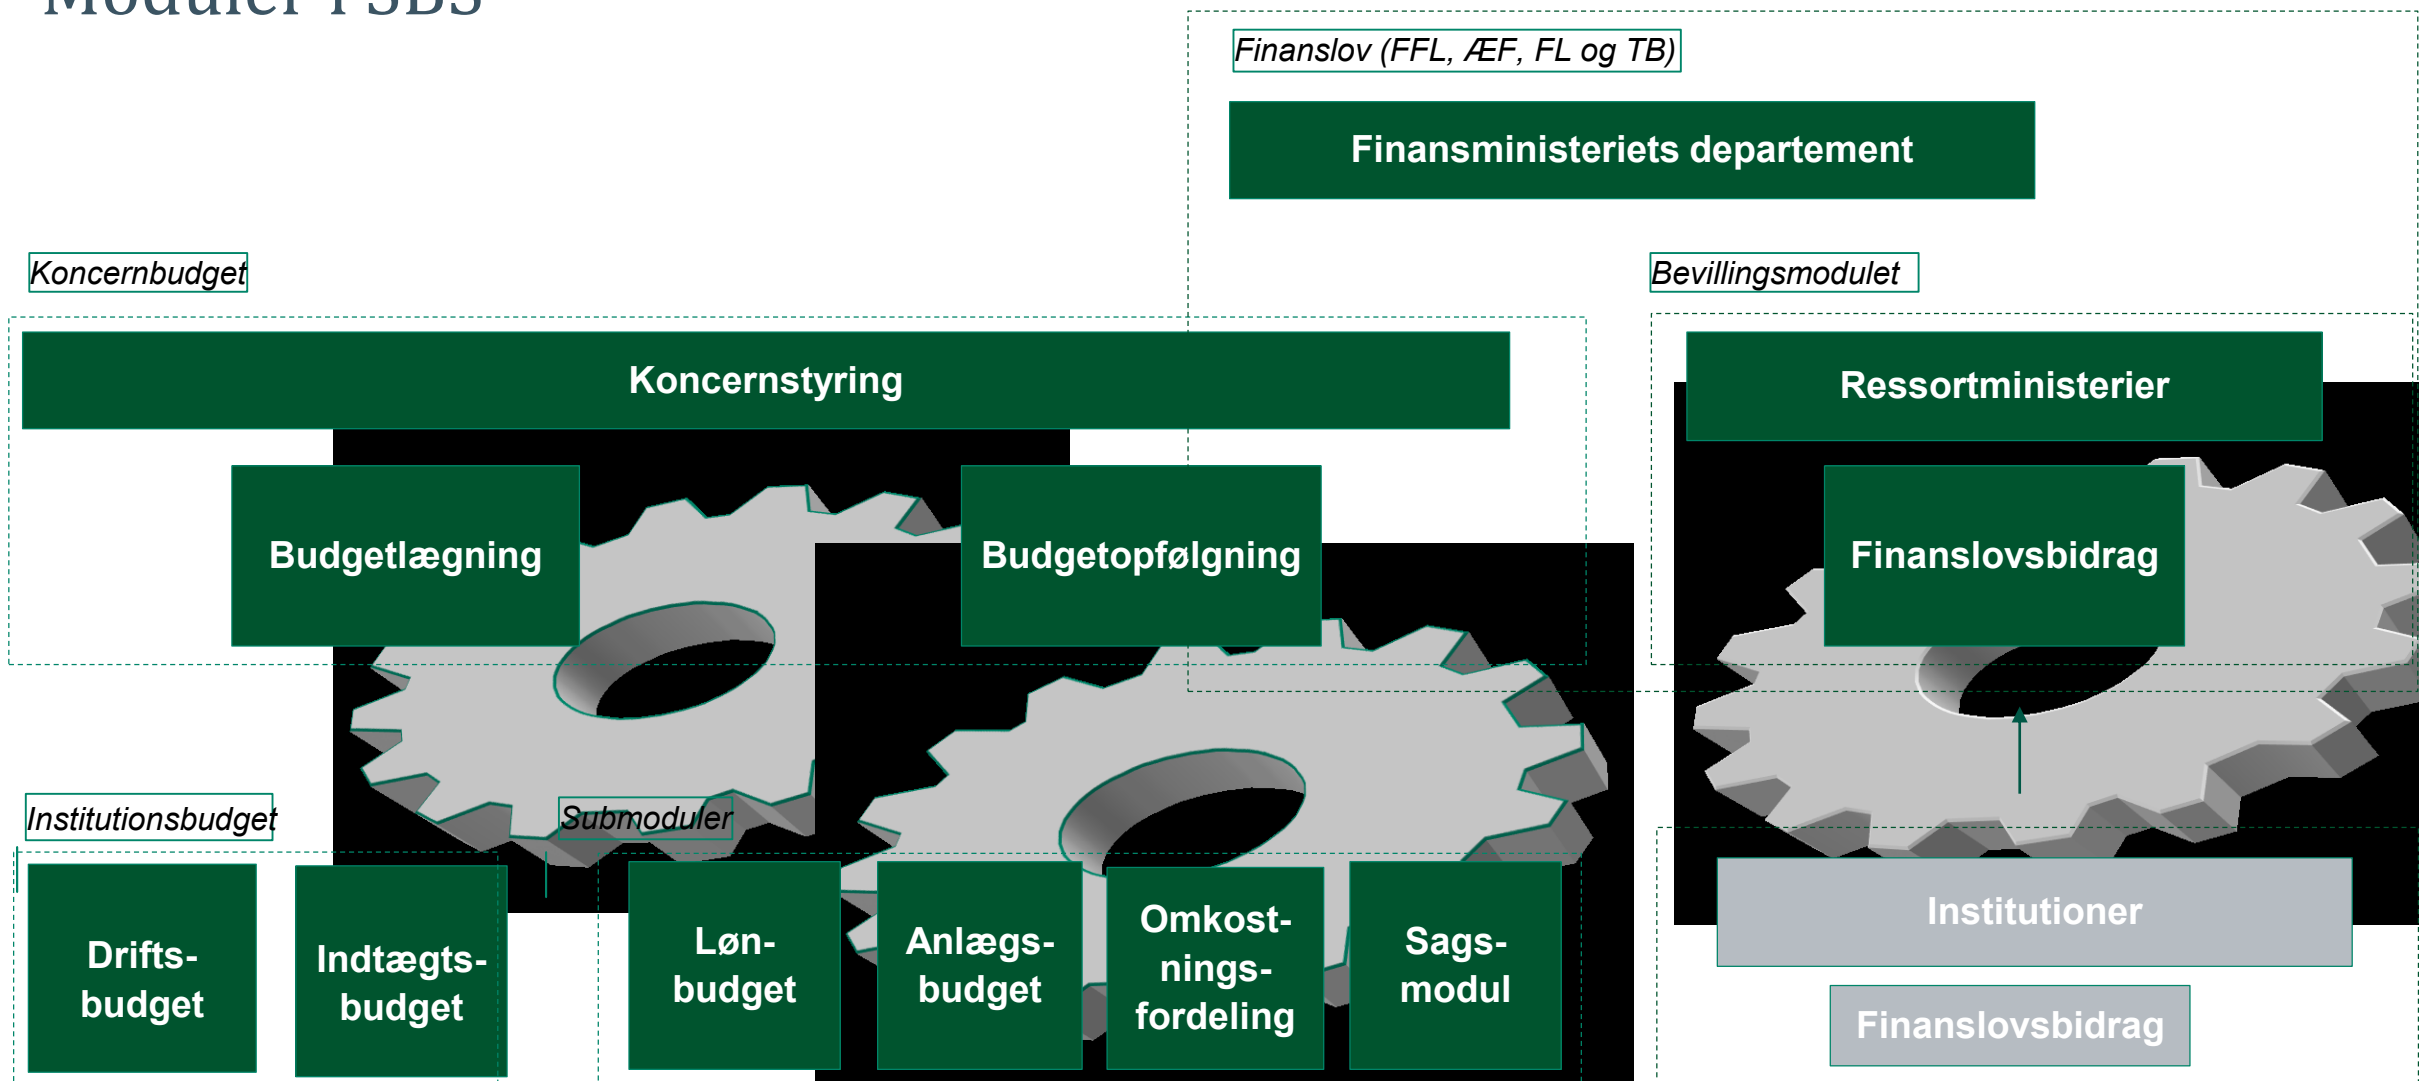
Moduler i SBS

Finanslov (FFL, ÆF, FL og TB)

Finansministeriets departement

Koncernbudget

Koncernstyring

Budgetlægning

Budgetopfølgning

Bevillingsmodulet

Ressortministerier

Finanslovsbidrag

Institutionsbudget

Submoduler

Drifts-budget

Indtægts-budget

Løn-budget

Anlægs-budget

Omkost-nings-fordeling

Sags-modul

Institutioner

Finanslovsbidrag